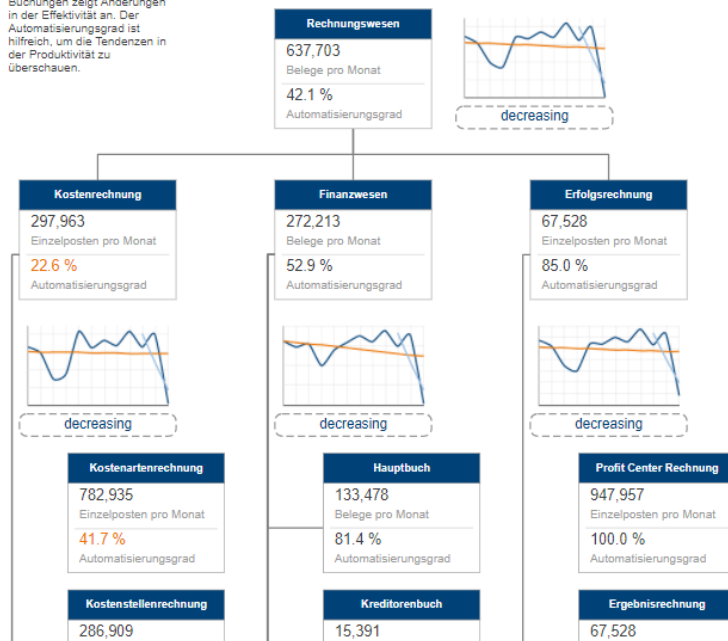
Buchungen zeigt Änderungen in der Effektivität an. Der Automatisierungsgrad ist hilfreich, um die Tendenzen in der Produktivität zu überschauen.

Rechnungswesen
637,703
Belege pro Monat
42.1 %
Automatisierungsgrad

decreasing

Kostenrechnung
297,963
Einzelposten pro Monat
22.6 %
Automatisierungsgrad

Finanzwesen
272,213
Belege pro Monat
52.9 %
Automatisierungsgrad

Erfolgsrechnung
67,528
Einzelposten pro Monat
85.0 %
Automatisierungsgrad

decreasing

decreasing

decreasing

Kostenartenrechnung
782,935
Einzelposten pro Monat
41.7 %
Automatisierungsgrad

Hauptbuch
133,478
Belege pro Monat
81.4 %
Automatisierungsgrad

Profit Center Rechnung
947,957
Einzelposten pro Monat
100.0 %
Automatisierungsgrad

Kostenstellenrechnung
286,909

Kreditorenbuch
15,391

Ergebnisrechnung
67,528